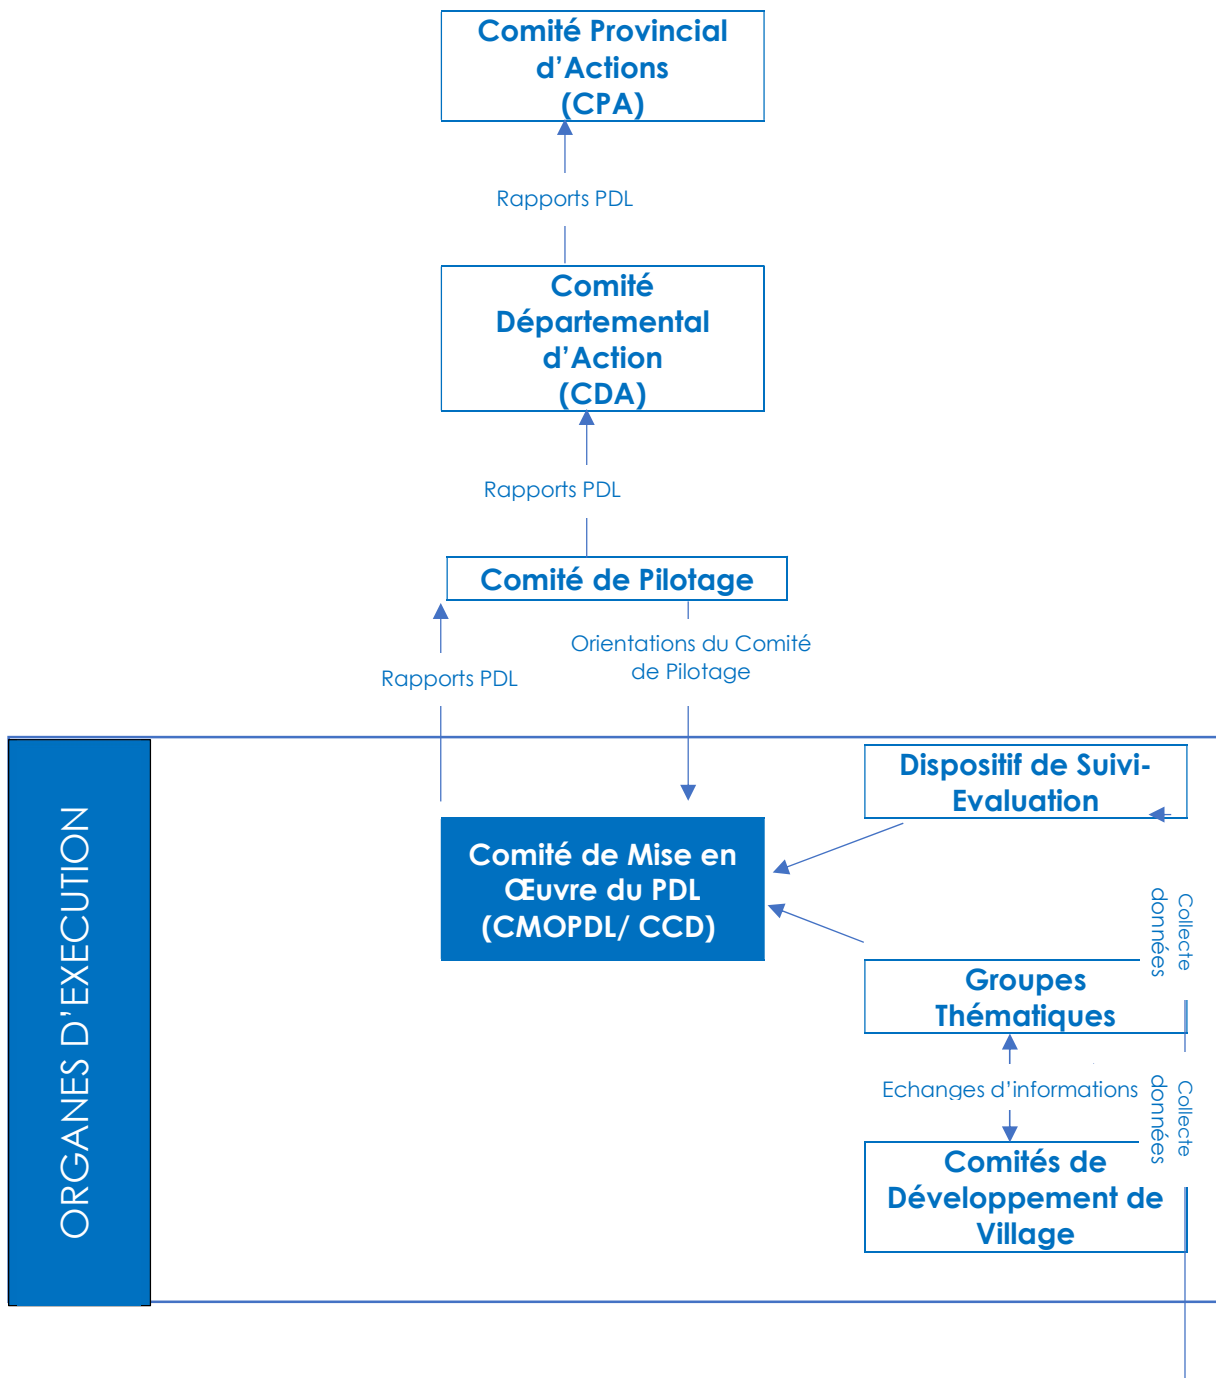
Comité Provincial d'Actions (CPA)

Rapports PDL

Comité Départemental d'Action (CDA)

Rapports PDL

Comité de Pilotage

Rapports PDL

Orientations du Comité de Pilotage

ORGANES D'EXECUTION

Dispositif de Suivi-Evaluation

Comité de Mise en Œuvre du PDL (CMOPDL/ CCD)

Collecte données

Groupes Thématiques

Echanges d'informations

Collecte données

Comités de Développement de Village